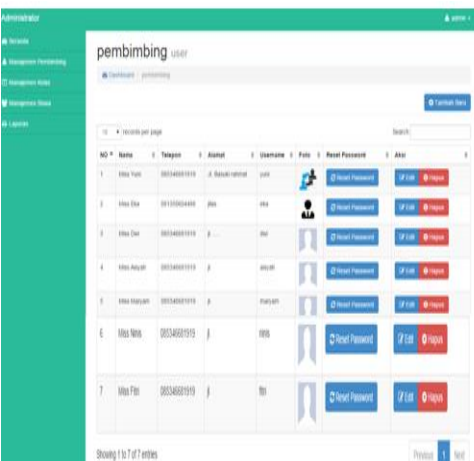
Administrator

admin

Beranda
Manajemen Pembimbing
Manajemen Kelas
Manajemen Siswa
Laporan

pembimbing user

Dashboard / pembimbing

Tambah Baru

10 records per page

Search:

| NO | Nama | Telepon | Alamat | Username | Foto | Reset Password | Aksi |
|---|---|---|---|---|---|---|---|
| 1 | Miss Yuni | 085346681919 | Jl. Batuah rahmat | yuni | | Reset Password | Edit Hapus |
| 2 | Miss Eka | 081355634499 | jika | eka | | Reset Password | Edit Hapus |
| 3 | Miss Dwi | 085346681919 | jl. ... | dwi | | Reset Password | Edit Hapus |
| 4 | Miss Aisyah | 085346681919 | jl | aisyah | | Reset Password | Edit Hapus |
| 5 | Miss Maryam | 085346681919 | jl | maryam | | Reset Password | Edit Hapus |
| 6 | Miss Ninis | 085346681919 | jl | ninis | | Reset Password | Edit Hapus |
| 7 | Miss Fitri | 085346681919 | jl | fitri | | Reset Password | Edit Hapus |

Showing 1 to 7 of 7 entries

Previous 1 Next